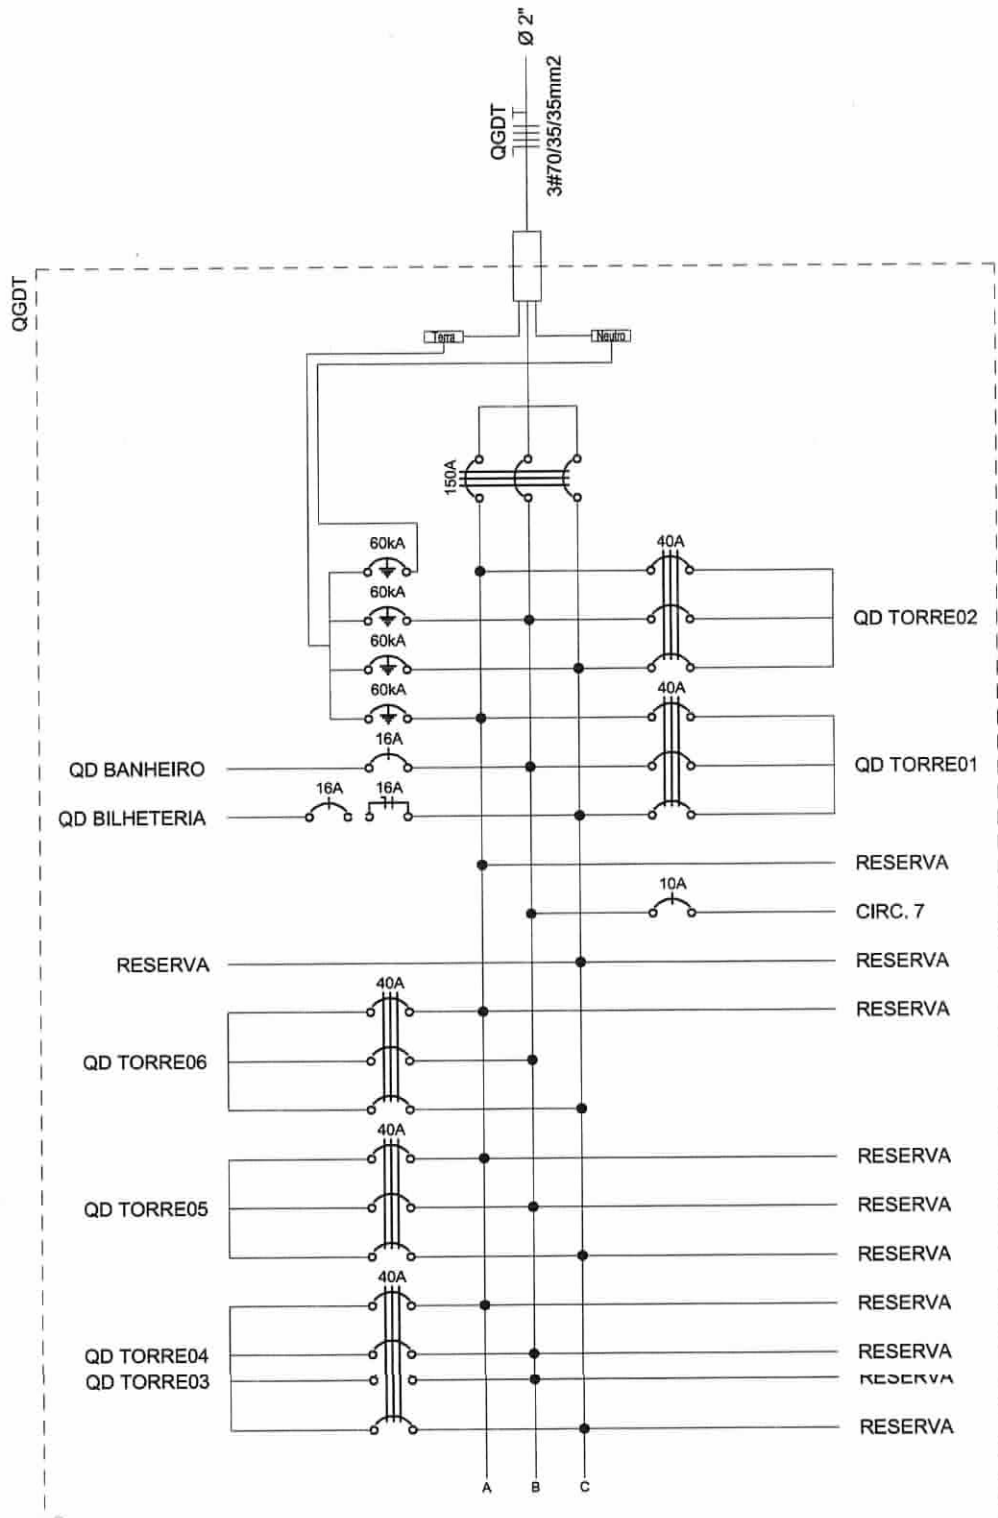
Ø 2"

QGDT

3#70/35/35mm2

QGDT

Terra

Neutro

150A

60kA

60kA

60kA

60kA

40A

QD TORRE02

40A

QD TORRE01

16A

QD BANHEIRO

16A

16A

QD BILHETERIA

RESERVA

10A

CIRC. 7

RESERVA

RESERVA

40A

RESERVA

QD TORRE06

40A

RESERVA

QD TORRE05

RESERVA

RESERVA

40A

RESERVA

QD TORRE04

RESERVA

QD TORRE03

RESERVA

RESERVA

A

B

C